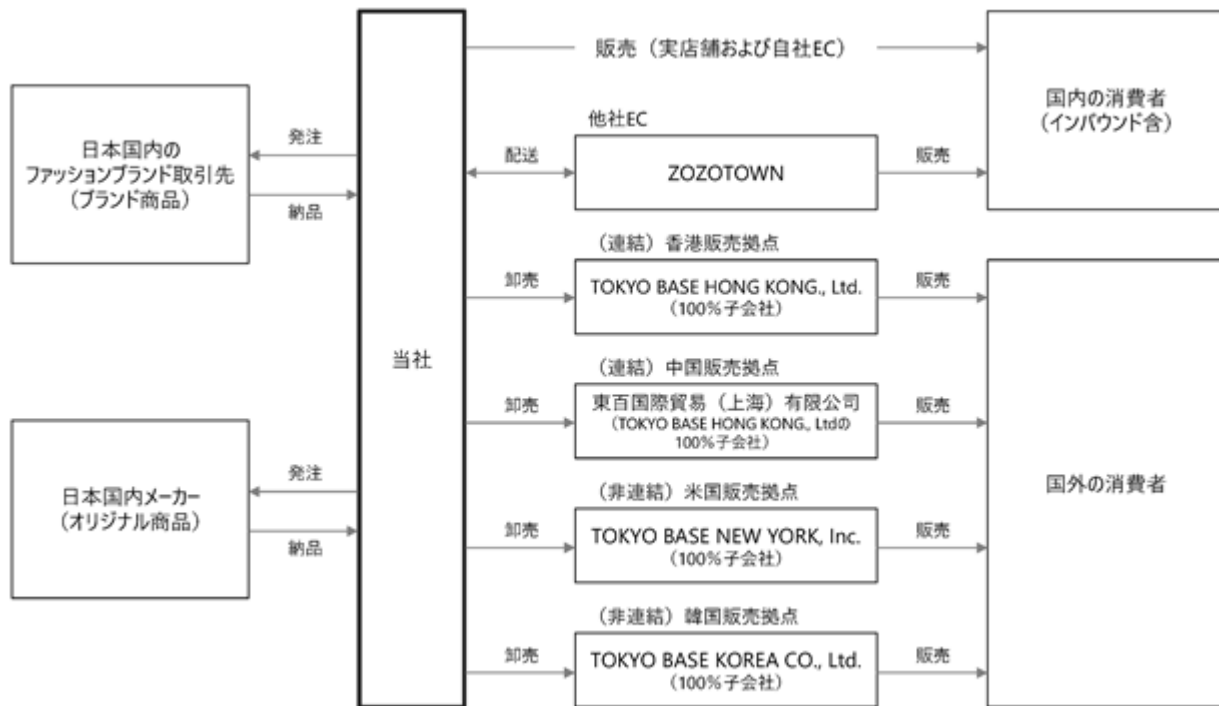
販売（実店舗および自社EC）

日本国内の
ファッションブランド取引先
（ブランド商品）

発注

納品

当社

他社EC

配送

ZOZOTOWN

販売

国内の消費者
（インバウンド含）

（連結）香港販売拠点

卸売

TOKYO BASE HONG KONG., Ltd.
（100%子会社）

販売

（連結）中国販売拠点

卸売

東百国際貿易（上海）有限公司
（TOKYO BASE HONG KONG., Ltdの100%子会社）

販売

日本国内メーカー
（オリジナル商品）

発注

納品

（非連結）米国販売拠点

卸売

TOKYO BASE NEW YORK, Inc.
（100%子会社）

販売

国外の消費者

（非連結）韓国販売拠点

卸売

TOKYO BASE KOREA CO., Ltd.
（100%子会社）

販売